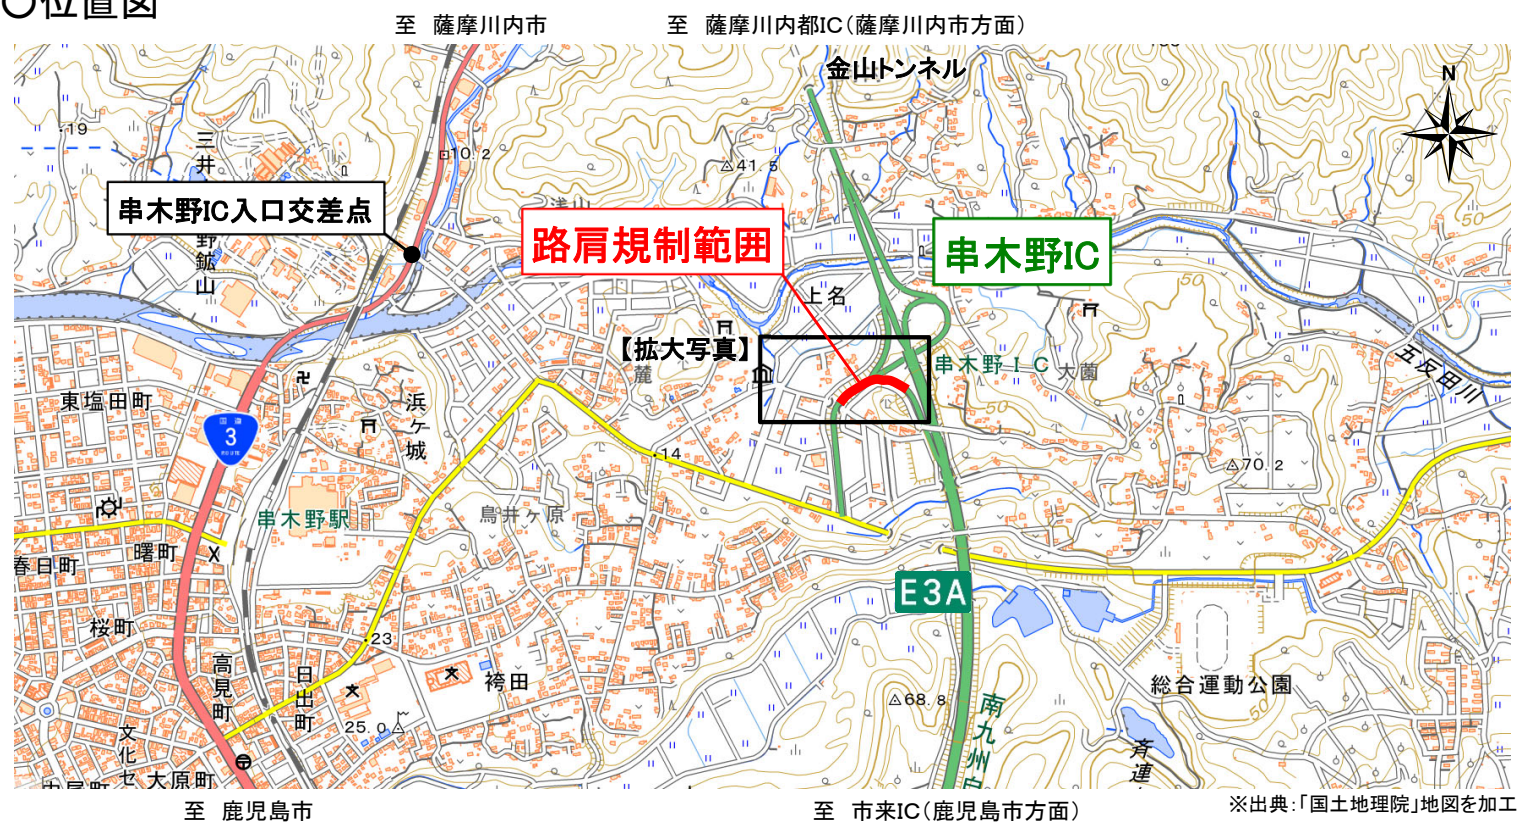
○位置図

至 薩摩川内市　　至 薩摩川内都IC（薩摩川内市方面）

金山トンネル

N

串木野IC入口交差点

路肩規制範囲

串木野IC

【拡大写真】

上名

串木野ＩＣ　大薗

五反田川

三井

野鉱山

東塩田町

3

浜ヶ城

串木野駅

鳥井ヶ原

春日町

曙町

E3A

桜町

高見町

日出町

袴田

総合運動公園

南九州自

文化セ

大原町

△68.8

△70.2

△41.5

10.2

19

14

23

25.0

50

至 鹿児島市　　至 市来IC（鹿児島市方面）

※出典：「国土地理院」地図を加工